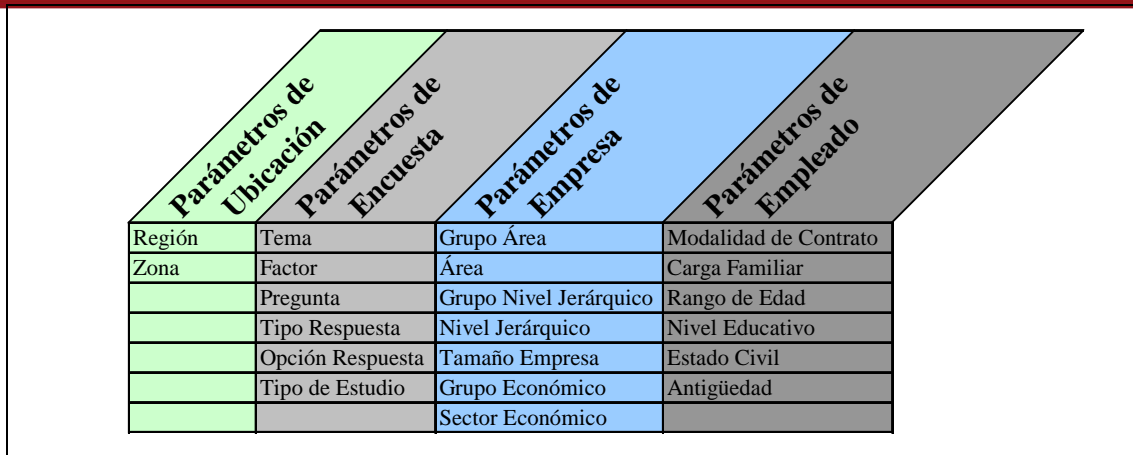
| Parámetros de Ubicación | Parámetros de Encuesta | Parámetros de Empresa | Parámetros de Empleado |
|---|---|---|---|
| Región | Tema | Grupo Área | Modalidad de Contrato |
| Zona | Factor | Área | Carga Familiar |
| | Pregunta | Grupo Nivel Jerárquico | Rango de Edad |
| | Tipo Respuesta | Nivel Jerárquico | Nivel Educativo |
| | Opción Respuesta | Tamaño Empresa | Estado Civil |
| | Tipo de Estudio | Grupo Económico | Antigüedad |
| | | Sector Económico | |